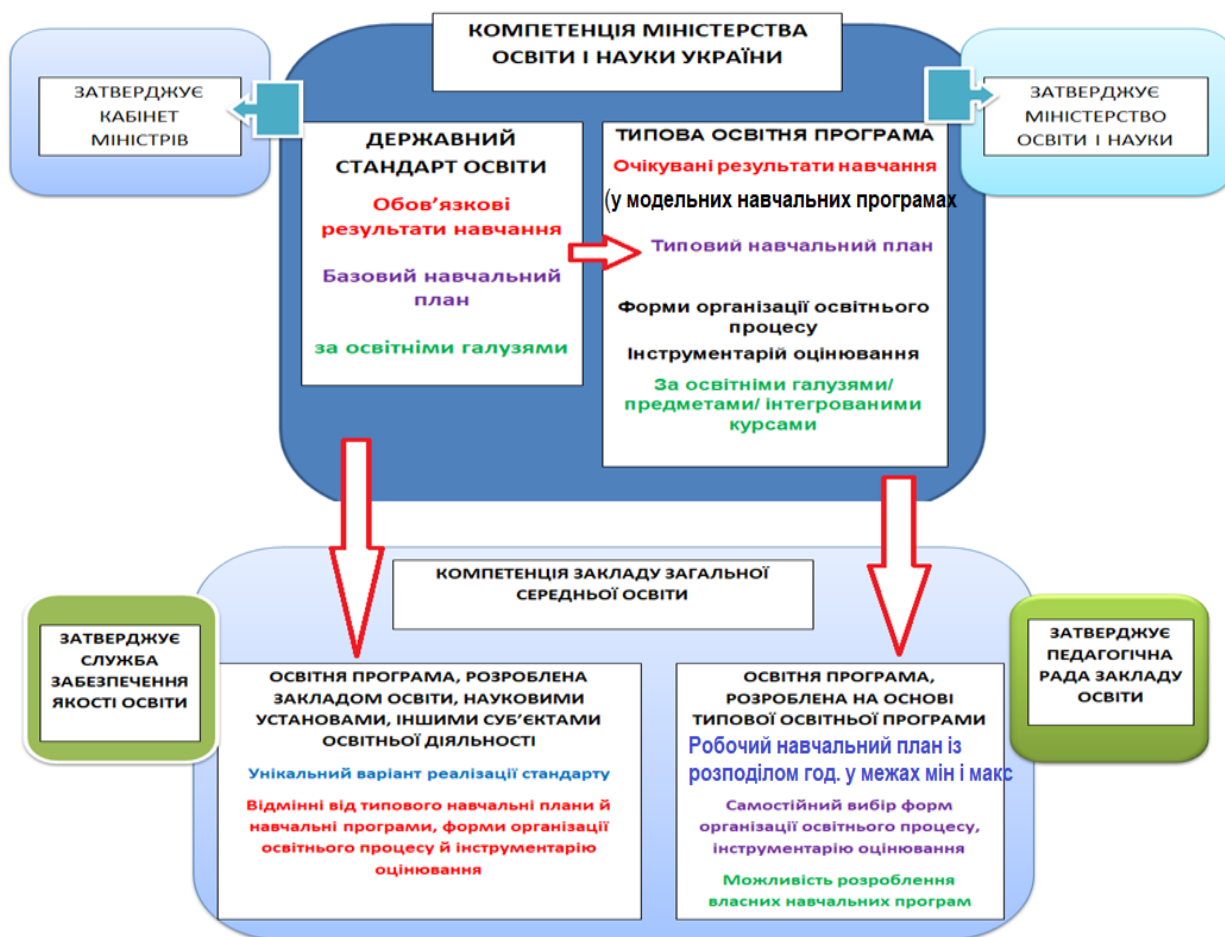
КОМПЕТЕНЦІЯ МІНІСТЕРСТВА ОСВІТИ І НАУКИ УКРАЇНИ

ЗАТВЕРДЖУЄ КАБІНЕТ МІНІСТРІВ

ЗАТВЕРДЖУЄ МІНІСТЕРСТВО ОСВІТИ І НАУКИ

ДЕРЖАВНИЙ СТАНДАРТ ОСВІТИ

Обов'язкові результати навчання

Базовий навчальний план

за освітніми галузями

ТИПОВА ОСВІТНЯ ПРОГРАМА

Очікувані результати навчання

(у модельних навчальних програмах

Типовий навчальний план

Форми організації освітнього процесу

Інструментарій оцінювання

За освітніми галузями/ предметами/ інтегрованими курсами

КОМПЕТЕНЦІЯ ЗАКЛАДУ ЗАГАЛЬНОЇ СЕРЕДНЬОЇ ОСВІТИ

ЗАТВЕРДЖУЄ СЛУЖБА ЗАБЕЗПЕЧЕННЯ ЯКОСТІ ОСВІТИ

ОСВІТНЯ ПРОГРАМА, РОЗРОБЛЕНА ЗАКЛАДОМ ОСВІТИ, НАУКОВИМИ УСТАНОВАМИ, ІНШИМИ СУБ'ЄКТАМИ ОСВІТНЬОЇ ДІЯЛЬНОСТІ

Унікальний варіант реалізації стандарту

Відмінні від типового навчальні плани й навчальні програми, форми організації освітнього процесу й інструментарію оцінювання

ЗАТВЕРДЖУЄ ПЕДАГОГІЧНА РАДА ЗАКЛАДУ ОСВІТИ

ОСВІТНЯ ПРОГРАМА, РОЗРОБЛЕНА НА ОСНОВІ ТИПОВОЇ ОСВІТНЬОЇ ПРОГРАМИ

Робочий навчальний план із розподілом год. у межах мін і макс

Самостійний вибір форм організації освітнього процесу, інструментарію оцінювання

Можливість розроблення власних навчальних програм